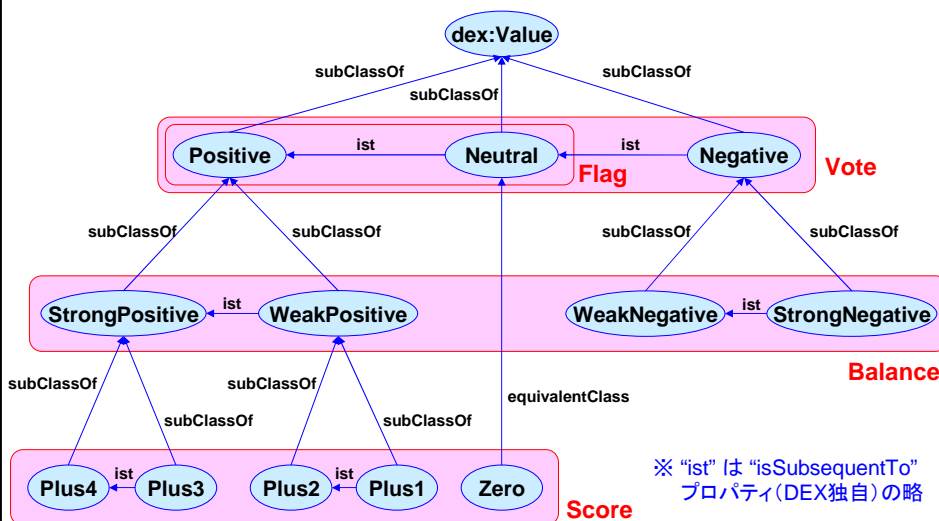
dex:Value

subClassOf
subClassOf
subClassOf

Positive
ist
Neutral
ist
Negative
Flag
Vote

subClassOf
subClassOf
subClassOf
subClassOf

StrongPositive
ist
WeakPositive
WeakNegative
ist
StrongNegative
Balance

subClassOf
subClassOf
subClassOf
subClassOf
equivalentClass

Plus4
ist
Plus3
Plus2
ist
Plus1
Zero
Score

※ "ist" は "isSubsequentTo" プロパティ(DEX独自)の略